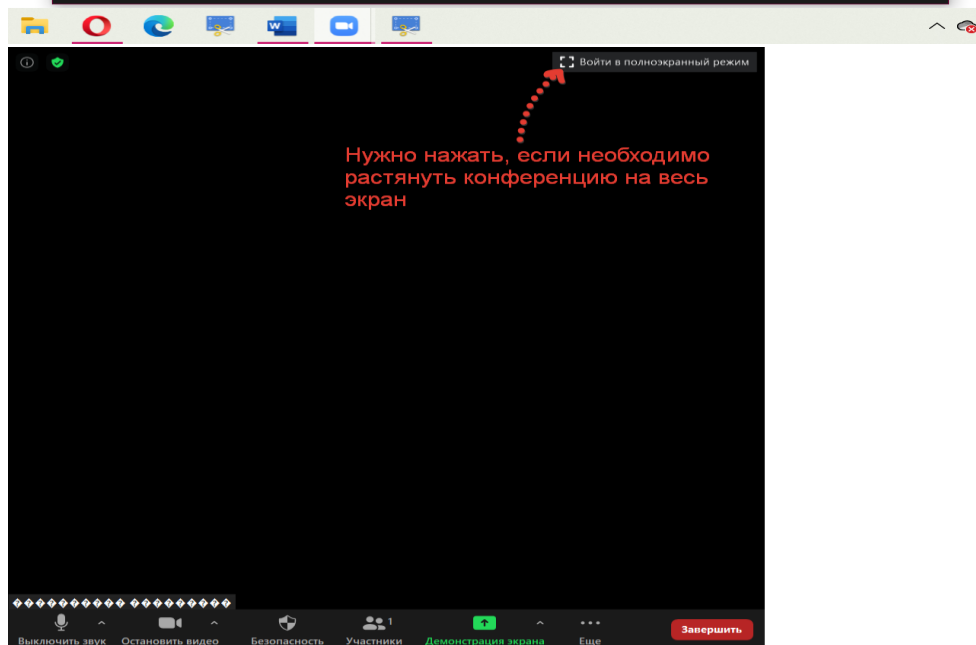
Войти в полноэкранный режим

Нужно нажать, если необходимо растянуть конференцию на весь экран

��������� ���������

Выключить звук
Остановить видео
Безопасность
Участники 1
Демонстрация экрана
Еще
Завершить